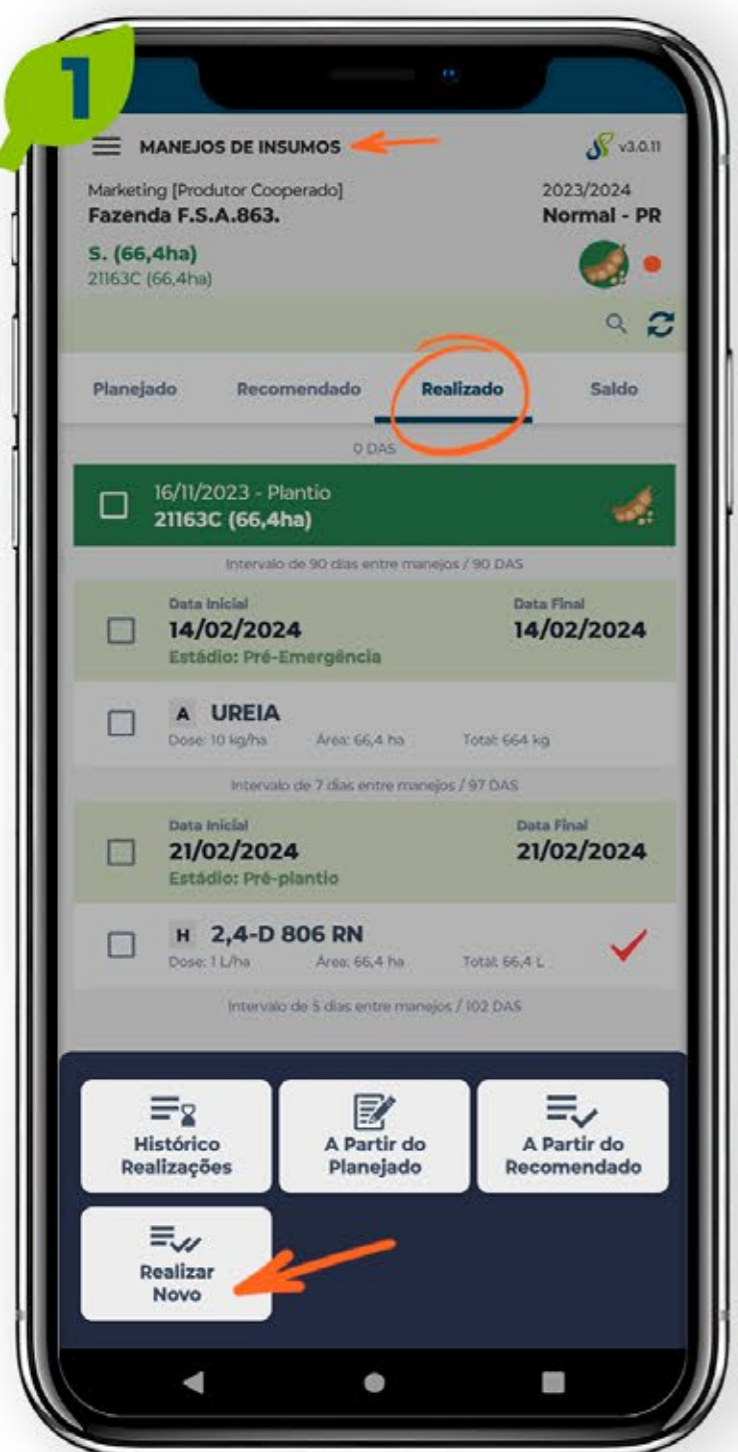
1

MANEJOS DE INSUMOS

v3.0.11

Marketing [Produtor Cooperado]
Fazenda F.S.A.863.

2023/2024
Normal - PR

S. (66,4ha)
21163C (66,4ha)

Planejado Recomendado Realizado Saldo

0 DAS

16/11/2023 - Plantio
21163C (66,4ha)

Intervalo de 90 dias entre manejos / 90 DAS

Data Inicial
14/02/2024
Estádio: Pré-Emergência

Data Final
14/02/2024

A UREIA
Dose: 10 kg/ha Área: 66,4 ha Total: 664 kg

Intervalo de 7 dias entre manejos / 97 DAS

Data Inicial
21/02/2024
Estádio: Pré-plantio

Data Final
21/02/2024

H 2,4-D 806 RN
Dose: 1 L/ha Área: 66,4 ha Total: 66,4 L

Intervalo de 5 dias entre manejos / 102 DAS

Histórico Realizações

A Partir do Planejado

A Partir do Recomendado

Realizar Novo